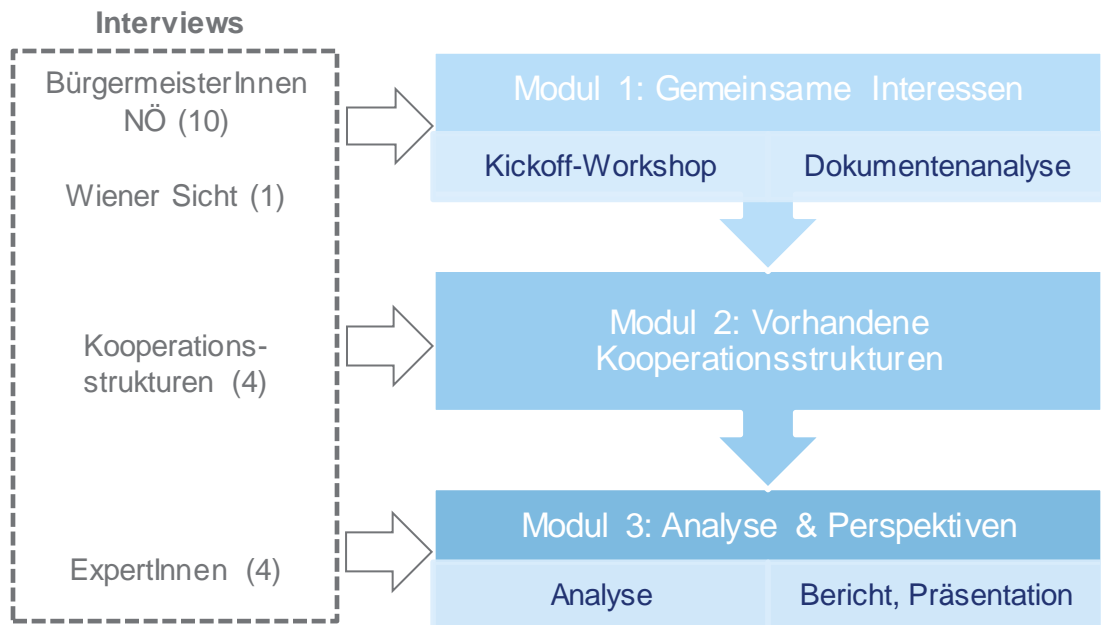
Interviews

BürgermeisterInnen NÖ (10)

Wiener Sicht (1)

Kooperationsstrukturen (4)

ExpertInnen (4)

Modul 1: Gemeinsame Interessen

Kickoff-Workshop

Dokumentenanalyse

Modul 2: Vorhandene Kooperationsstrukturen

Modul 3: Analyse & Perspektiven

Analyse

Bericht, Präsentation